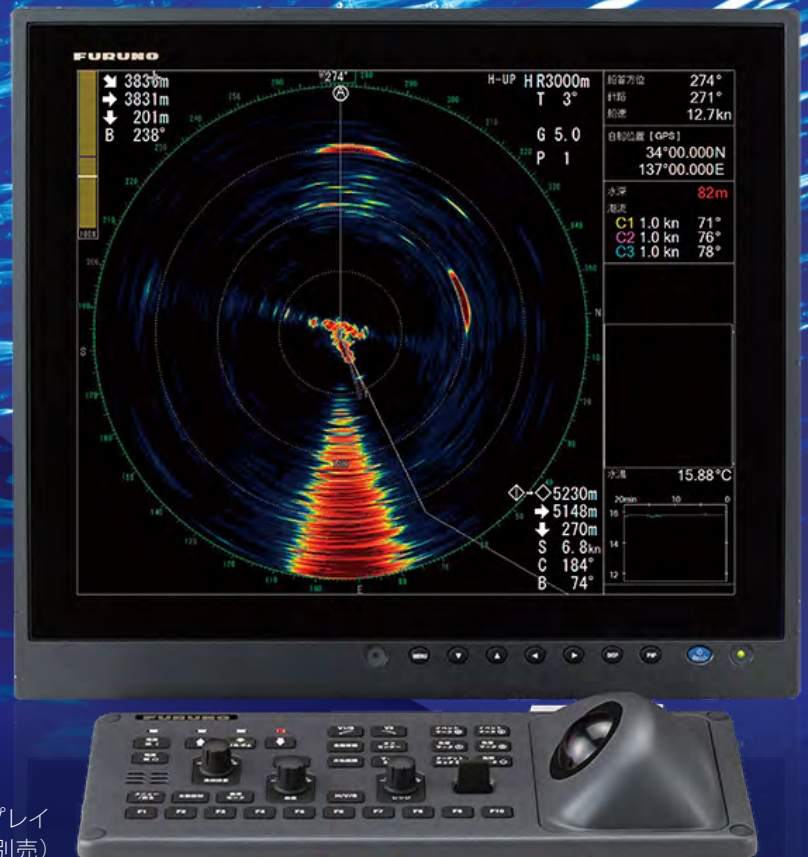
FURUNO

3836m
3831m
201m
B 238°

274°

H-UP HR3000m
T 3°

G 5.0
P 1

船首方位 274°
針路 271°
船速 12.7kn

自船位置 [GPS]
34°00.000N
137°00.000E

水深 82m
潮流
C1 1.0 kn 71°
C2 1.0 kn 76°
C3 1.0 kn 78°

水温 15.88°C
20min 10 0
16
14
12

N
S
E

5230m
5148m
270m
S 6.8kn
C 184°
B 74°

MENU
DISP
PIP

FURUNO

F1 F2 F3 F4 F5 F6 F7 F8 F9 F10

プレイ
別売）